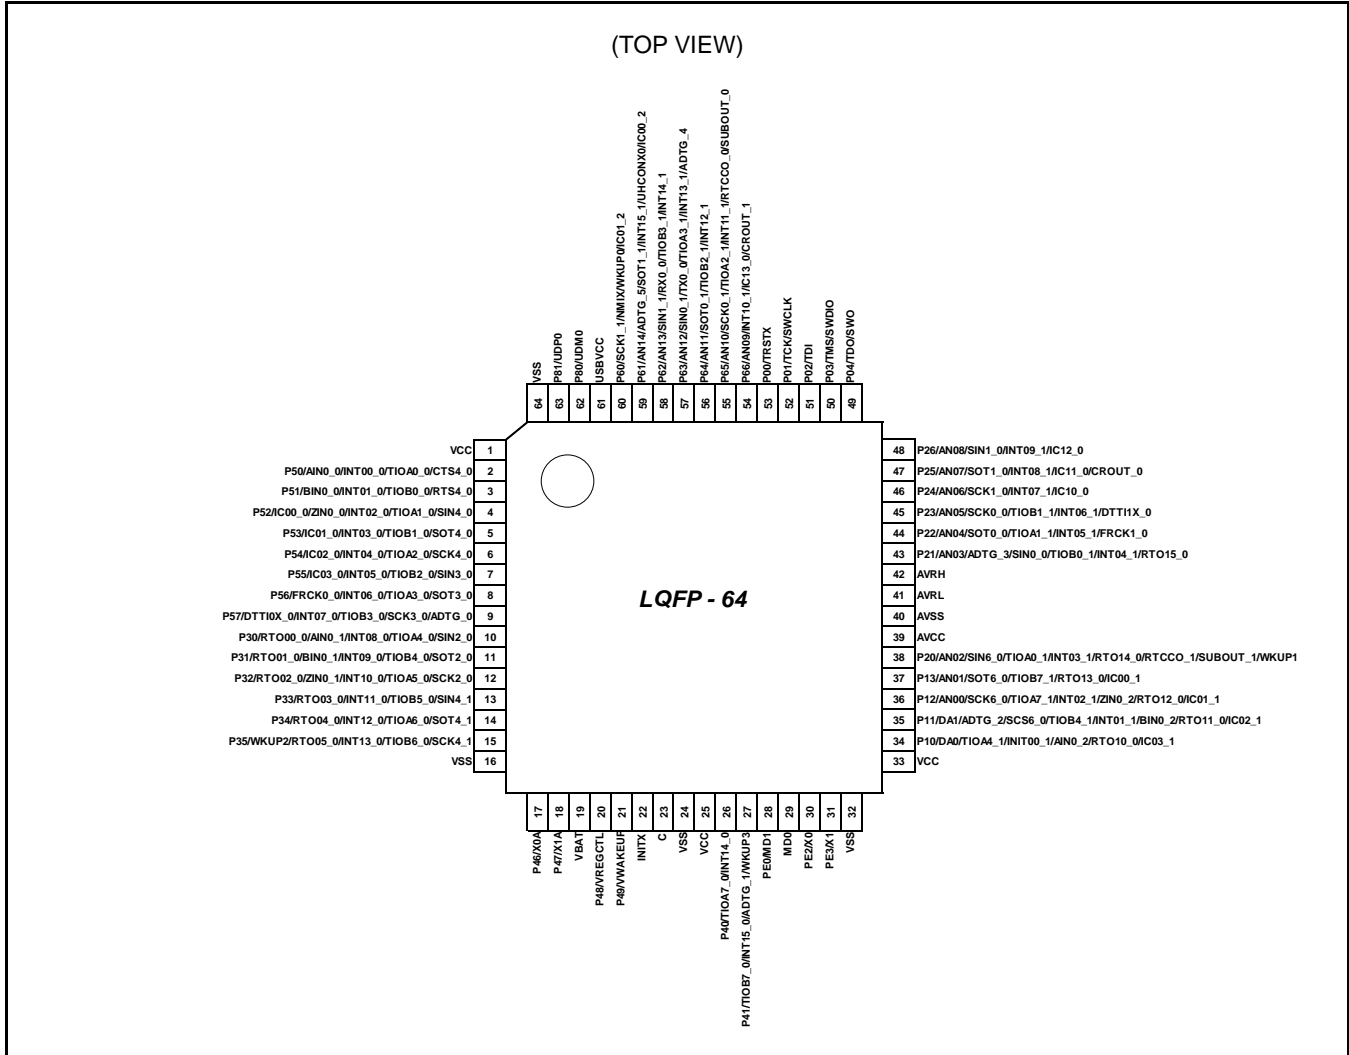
(TOP VIEW)

VSS 64
P81/UDP0 63
P80/UDM0 62
USBVCC 61
P60/SCK1_1/NMIX/WKUP0/IC01_2 60
P61/AN14/ADTG_5/SOT1_1/INT15_1/UHCONX0/IC00_2 59
P62/AN13/SIN1_1/RX0_0/TIOB3_1/INT14_1 58
P63/AN12/SIN0_1/TX0_0/TIOA3_1/INT13_1/ADTG_4 57
P64/AN11/SOT0_1/TIOB2_1/INT12_1 56
P65/AN10/SCK0_1/TIOA2_1/INT11_1/RTCCO_0/SUBOUT_0 55
P66/AN09/INT10_1/IC13_0/CROUT_1 54
P00/TRSTX 53
P01/TCK/SWCLK 52
P02/TDI 51
P03/TMS/SWDIO 50
P04/TDO/SWO 49

VCC 1
P50/AIN0_0/INT00_0/TIOA0_0/CTS4_0 2
P51/BIN0_0/INT01_0/TIOB0_0/RTS4_0 3
P52/IC00_0/ZIN0_0/INT02_0/TIOA1_0/SIN4_0 4
P53/IC01_0/INT03_0/TIOB1_0/SOT4_0 5
P54/IC02_0/INT04_0/TIOA2_0/SCK4_0 6
P55/IC03_0/INT05_0/TIOB2_0/SIN3_0 7
P56/FRCK0_0/INT06_0/TIOA3_0/SOT3_0 8
P57/DTTI0X_0/INT07_0/TIOB3_0/SCK3_0/ADTG_0 9
P30/RTO00_0/AIN0_1/INT08_0/TIOA4_0/SIN2_0 10
P31/RTO01_0/BIN0_1/INT09_0/TIOB4_0/SOT2_0 11
P32/RTO02_0/ZIN0_1/INT10_0/TIOA5_0/SCK2_0 12
P33/RTO03_0/INT11_0/TIOB5_0/SIN4_1 13
P34/RTO04_0/INT12_0/TIOA6_0/SOT4_1 14
P35/WKUP2/RTO05_0/INT13_0/TIOB6_0/SCK4_1 15
VSS 16

LQFP - 64

48 P26/AN08/SIN1_0/INT09_1/IC12_0
47 P25/AN07/SOT1_0/INT08_1/IC11_0/CROUT_0
46 P24/AN06/SCK1_0/INT07_1/IC10_0
45 P23/AN05/SCK0_0/TIOB1_1/INT06_1/DTTI1X_0
44 P22/AN04/SOT0_0/TIOA1_1/INT05_1/FRCK1_0
43 P21/AN03/ADTG_3/SIN0_0/TIOB0_1/INT04_1/RTO15_0
42 AVRH
41 AVRL
40 AVSS
39 AVCC
38 P20/AN02/SIN6_0/TIOA0_1/INT03_1/RTO14_0/RTCCO_1/SUBOUT_1/WKUP1
37 P13/AN01/SOT6_0/TIOB7_1/RTO13_0/IC00_1
36 P12/AN00/SCK6_0/TIOA7_1/INT02_1/ZIN0_2/RTO12_0/IC01_1
35 P11/DA1/ADTG_2/SCS6_0/TIOB4_1/INT01_1/BIN0_2/RTO11_0/IC02_1
34 P10/DA0/TIOA4_1/INIT00_1/AIN0_2/RTO10_0/IC03_1
33 VCC

17 P46/X0A
18 P47/X1A
19 VBAT
20 P48/VREGCTL
21 P49/VWAKEUP
22 INITX
23 C
24 VSS
25 VCC
26 P40/TIOA7_0/INT14_0
27 P41/TIOB7_0/INT15_0/ADTG_1/WKUP3
28 PE0/MD1
29 MD0
30 PE2/X0
31 PE3/X1
32 VSS